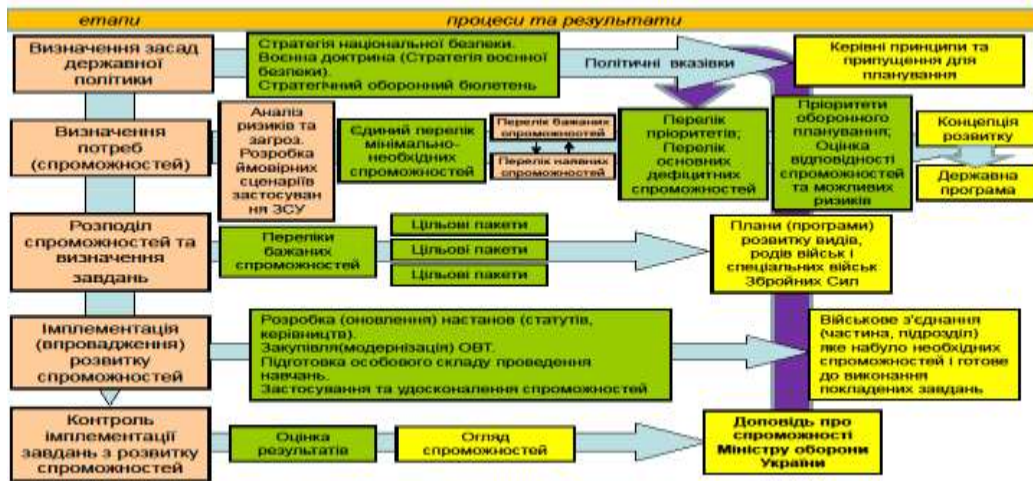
етапи

процеси та результати

Визначення засад державної політики

Стратегія національної безпеки. Воєнна доктрина (Стратегія воєнної безпеки). Стратегічний оборонний бюлетень

Політичні вказівки

Керівні принципи та припущення для планування

Визначення потреб (спроможностей)

Аналіз ризиків та загроз. Розробка ймовірних сценаріїв застосування ЗСУ

Єдиний перелік мінімально-необхідних спроможностей

Перелік бажаних спроможностей

Перелік наявних спроможностей

Перелік пріоритетів; Перелік основних дефіцитних спроможностей

Пріоритети оборонного планування; Оцінка відповідності спроможностей та можливих ризиків

Концепція розвитку

Державна програма

Розподіл спроможностей та визначення завдань

Переліки бажаних спроможностей

Цільові пакети

Цільові пакети

Цільові пакети

Плани (програми) розвитку видів, родів військ і спеціальних військ Збройних Сил

Імплементація (впровадження) розвитку спроможностей

Розробка (оновлення) настанов (статутів, керівництв). Закупівля(модернізація) ОВТ. Підготовка особового складу проведення навчань. Застосування та удосконалення спроможностей

Військове з'єднання (частина, підрозділ) яке набуло необхідних спроможностей і готове до виконання покладених завдань

Контроль імплементації завдань з розвитку спроможностей

Оцінка результатів

Огляд спроможностей

Доповідь про спроможності Міністру оборони України